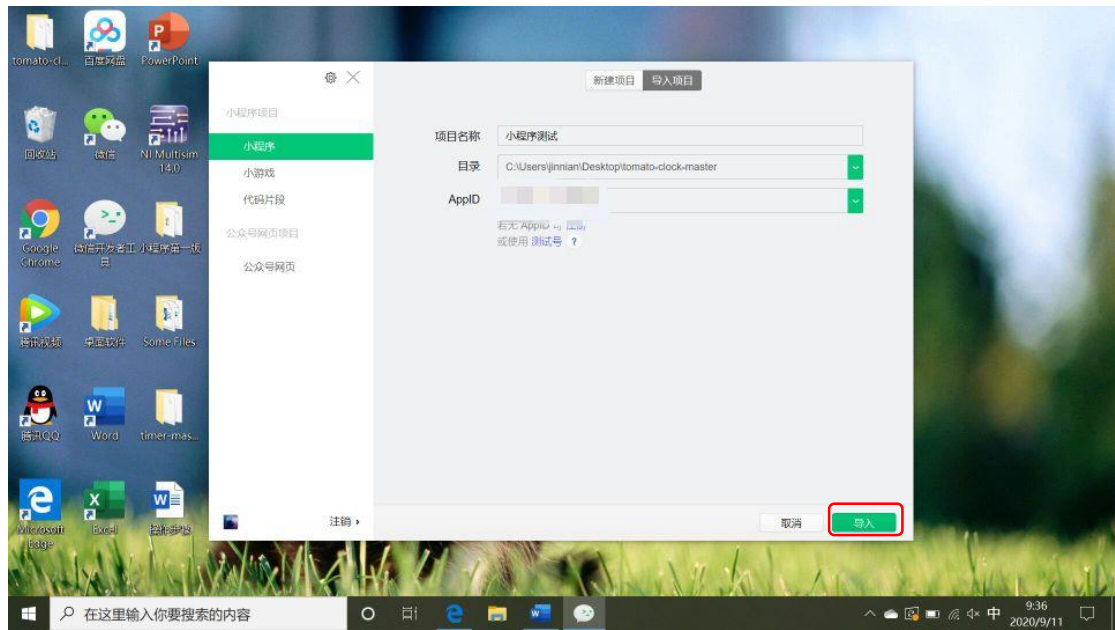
tomato-cl...
百度网盘
PowerPoint
回收站
微信
NI Multisim 14.0
Google Chrome
微信开发者工具
小程序第一版
腾讯视频
桌面软件
Some Files
腾讯QQ
Word
timer-mas...
Microsoft Edge
Excel
操作步骤

小程序项目
小程序
小游戏
代码片段
公众号网页项目
公众号网页
注销 ›

新建项目
导入项目

项目名称 小程序测试
目录 C:\Users\jinnian\Desktop\tomato-clock-master
AppID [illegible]
若无 AppID 可 注册
或使用 测试号 ?

取消
导入

在这里输入你要搜索的内容
中
9:36
2020/9/11